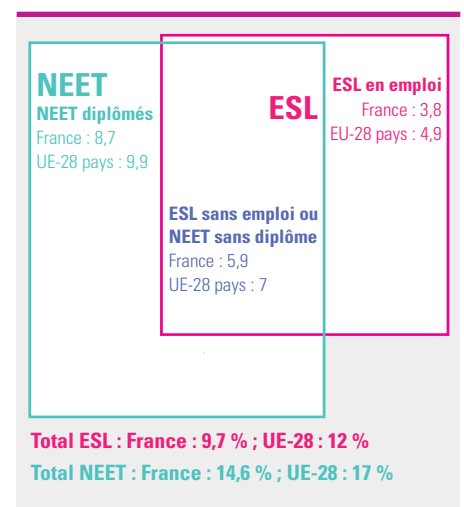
NEET
NEET diplômés
France : 8,7
UE-28 pays : 9,9

ESL

ESL en emploi
France : 3,8
EU-28 pays : 4,9

ESL sans emploi ou NEET sans diplôme
France : 5,9
UE-28 pays : 7

Total ESL : France : 9,7 % ; UE-28 : 12 %
Total NEET : France : 14,6 % ; UE-28 : 17 %